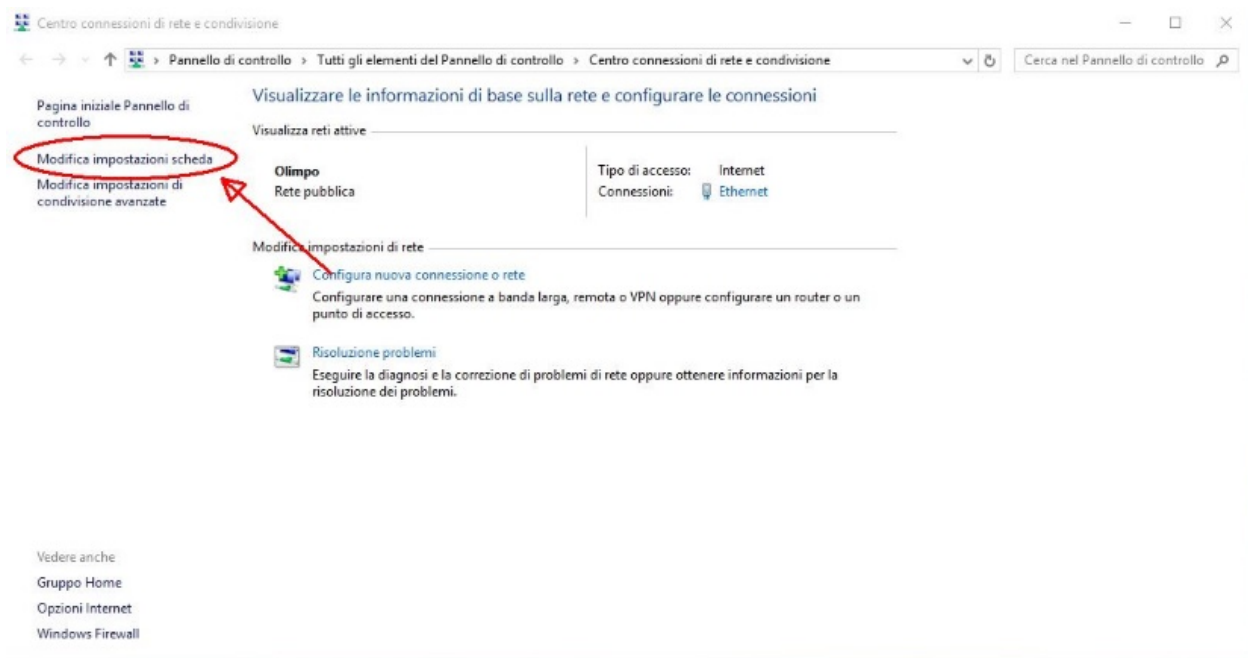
Centro connessioni di rete e condivisione

Pannello di controllo › Tutti gli elementi del Pannello di controllo › Centro connessioni di rete e condivisione

Cerca nel Pannello di controllo

Pagina iniziale Pannello di controllo

Modifica impostazioni scheda

Modifica impostazioni di condivisione avanzate

Visualizzare le informazioni di base sulla rete e configurare le connessioni

Visualizza reti attive

Olimpo
Rete pubblica

Tipo di accesso: Internet
Connessioni: Ethernet

Modifica impostazioni di rete

Configura nuova connessione o rete
Configurare una connessione a banda larga, remota o VPN oppure configurare un router o un punto di accesso.

Risoluzione problemi
Eseguire la diagnosi e la correzione di problemi di rete oppure ottenere informazioni per la risoluzione dei problemi.

Vedere anche
Gruppo Home
Opzioni Internet
Windows Firewall